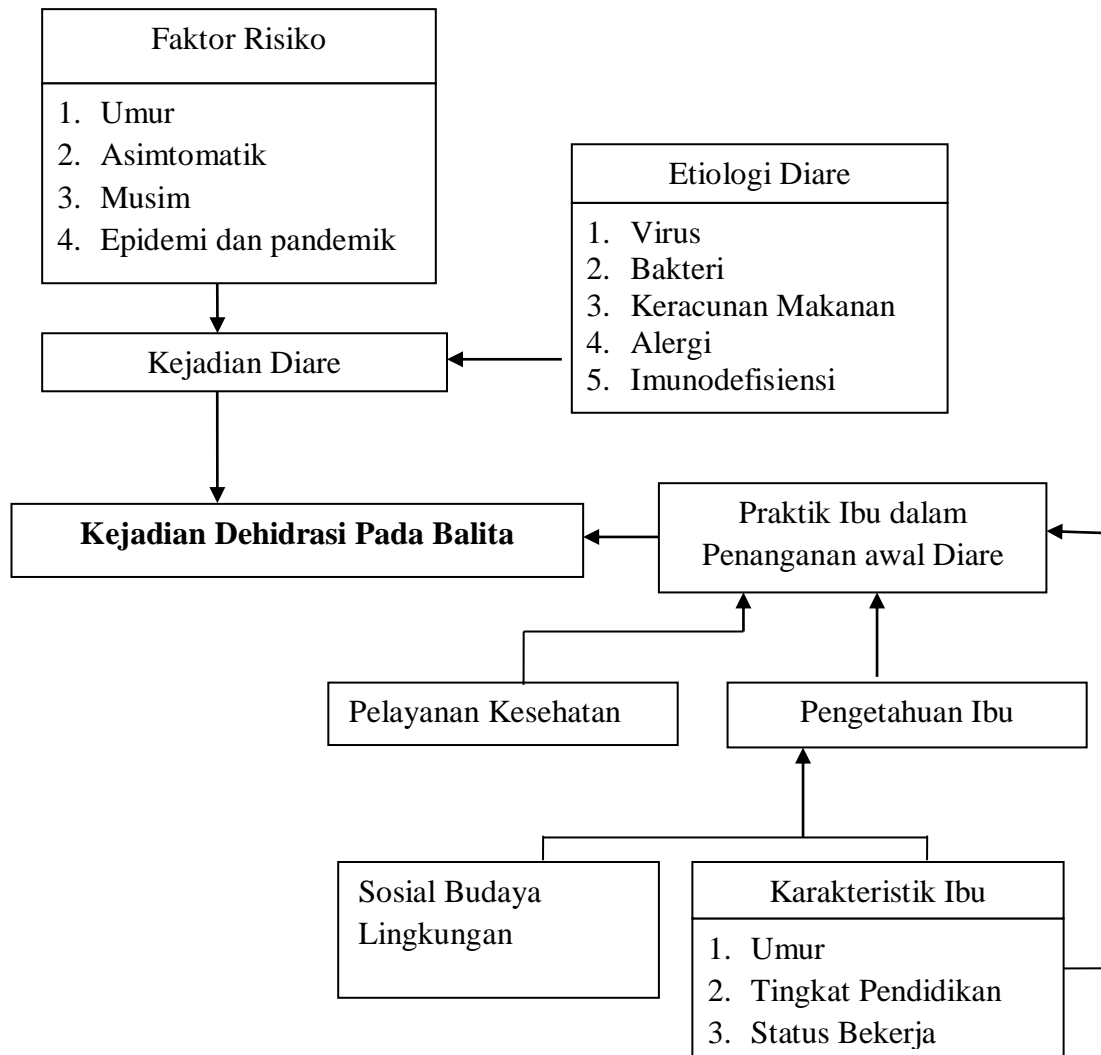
Faktor Risiko

1. Umur
2. Asimtomatik
3. Musim
4. Epidemi dan pandemik

Etiologi Diare

1. Virus
2. Bakteri
3. Keracunan Makanan
4. Alergi
5. Imunodefisiensi

Kejadian Diare

**Kejadian Dehidrasi Pada Balita**

Praktik Ibu dalam Penanganan awal Diare

Pelayanan Kesehatan

Pengetahuan Ibu

Sosial Budaya Lingkungan

Karakteristik Ibu

1. Umur
2. Tingkat Pendidikan
3. Status Bekerja